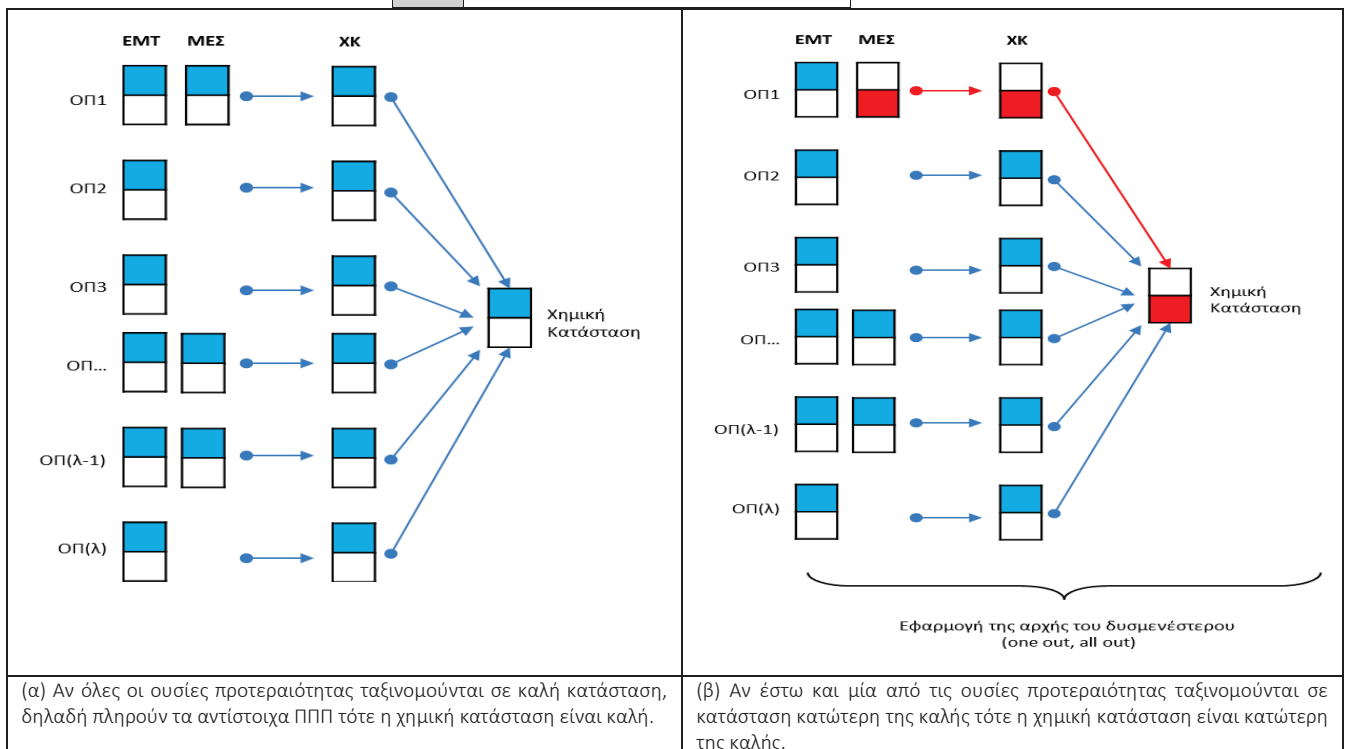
| ΕΜΤ ΜΕΣ ΧΚ<br>ΟΠ1<br>ΟΠ2<br>ΟΠ3<br>ΟΠ...<br>ΟΠ(λ-1)<br>ΟΠ(λ)<br>Χημική Κατάσταση | ΕΜΤ ΜΕΣ ΧΚ<br>ΟΠ1<br>ΟΠ2<br>ΟΠ3<br>ΟΠ...<br>ΟΠ(λ-1)<br>ΟΠ(λ)<br>Χημική Κατάσταση<br>Εφαρμογή της αρχής του δυσμενέστερου (one out, all out) |
|---|---|
| (α) Αν όλες οι ουσίες προτεραιότητας ταξινομούνται σε καλή κατάσταση, δηλαδή πληρούν τα αντίστοιχα ΠΠΠ τότε η χημική κατάσταση είναι καλή. | (β) Αν έστω και μία από τις ουσίες προτεραιότητας ταξινομούνται σε κατάσταση κατώτερη της καλής τότε η χημική κατάσταση είναι κατώτερη της καλής. |